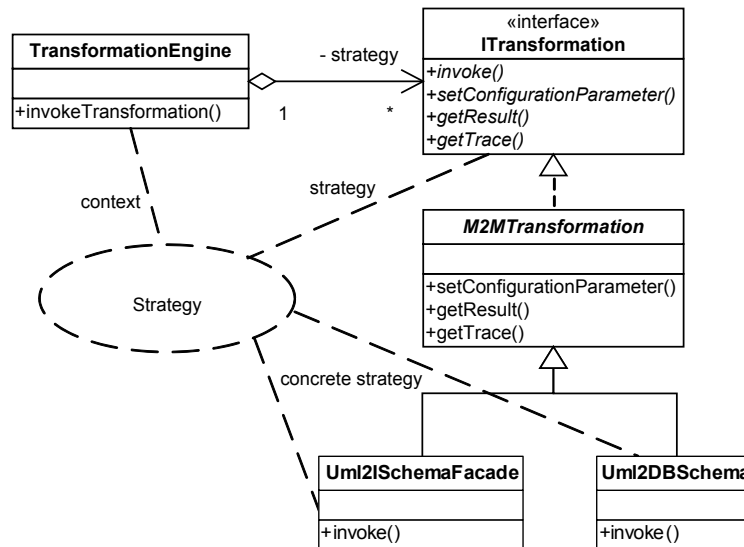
TransformationEngine

+invokeTransformation()

- strategy

1

*

«interface»
ITransformation

+invoke()
+setConfigurationParameter()
+getResult()
+getTrace()

context

strategy

Strategy

M2MTransformation

+setConfigurationParameter()
+getResult()
+getTrace()

concrete strategy

Uml2ISchemaFacade

+invoke()

Uml2DBSchema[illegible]

+invoke()